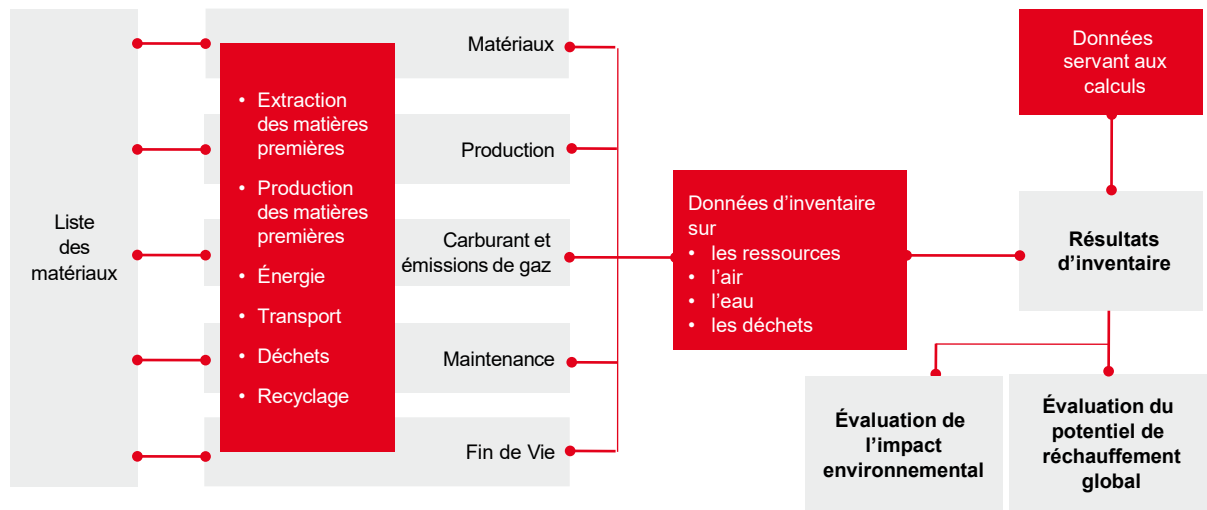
Liste des matériaux

• Extraction des matières premières
• Production des matières premières
• Énergie
• Transport
• Déchets
• Recyclage

Matériaux

Production

Carburant et émissions de gaz

Maintenance

Fin de Vie

Données d'inventaire sur
• les ressources
• l'air
• l'eau
• les déchets

Données servant aux calculs

Résultats d'inventaire

Évaluation de l'impact environnemental

Évaluation du potentiel de réchauffement global